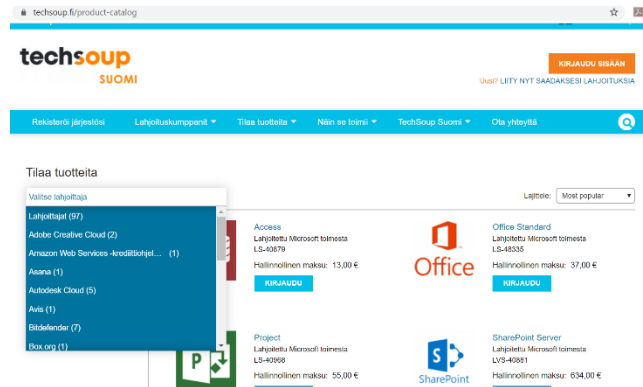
techsoup.fi/product-catalog

techsoup SUOMI

KIRJAUDU SISÄÄN

Uusi? LIITY NYT SAADAKSESI LAHJOITUKSIA

Rekisteröi järjestösi | Lahjoituskumppanit ▾ | Tilaa tuotteita ▾ | Näin se toimii ▾ | TechSoup Suomi ▾ | Ota yhteyttä

Tilaa tuotteita

Valitse lahjoittaja

Lahjoittajat (97)
Adobe Creative Cloud (2)
Amazon Web Services -krediittiohjel... (1)
Asana (1)
Autodesk Cloud (5)
Avis (1)
Bitdefender (7)
Box.org (1)

Lajittele: Most popular

Access
Lahjoitettu Microsoft toimesta
LS-40879
Hallinnollinen maksu: 13,00 €
KIRJAUDU

Office
Office Standard
Lahjoitettu Microsoft toimesta
LS-48335
Hallinnollinen maksu: 37,00 €
KIRJAUDU

Project
Lahjoitettu Microsoft toimesta
LS-40968
Hallinnollinen maksu: 55,00 €

SharePoint
SharePoint Server
Lahjoitettu Microsoft toimesta
LVS-40881
Hallinnollinen maksu: 634,00 €